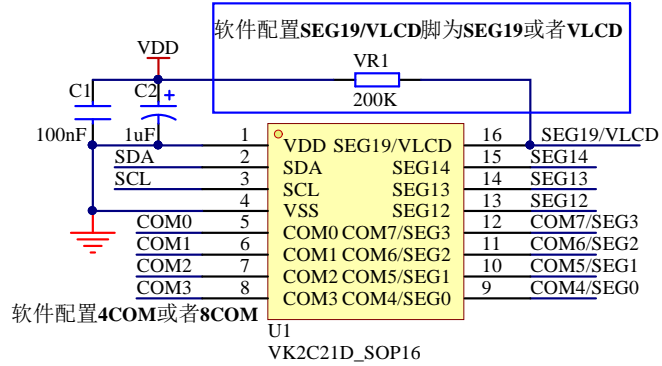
软件配置SEG19/VLCD脚为SEG19或者VLCD

VDD

VR1

200K

C1

C2

100nF

1uF

1 VDD SEG19/VLCD 16 SEG19/VLCD

SDA 2 SDA SEG14 15 SEG14

SCL 3 SCL SEG13 14 SEG13

4 VSS SEG12 13 SEG12

COM0 5 COM0 COM7/SEG3 12 COM7/SEG3

COM1 6 COM1 COM6/SEG2 11 COM6/SEG2

COM2 7 COM2 COM5/SEG1 10 COM5/SEG1

COM3 8 COM3 COM4/SEG0 9 COM4/SEG0

软件配置4COM或者8COM

U1

VK2C21D_SOP16